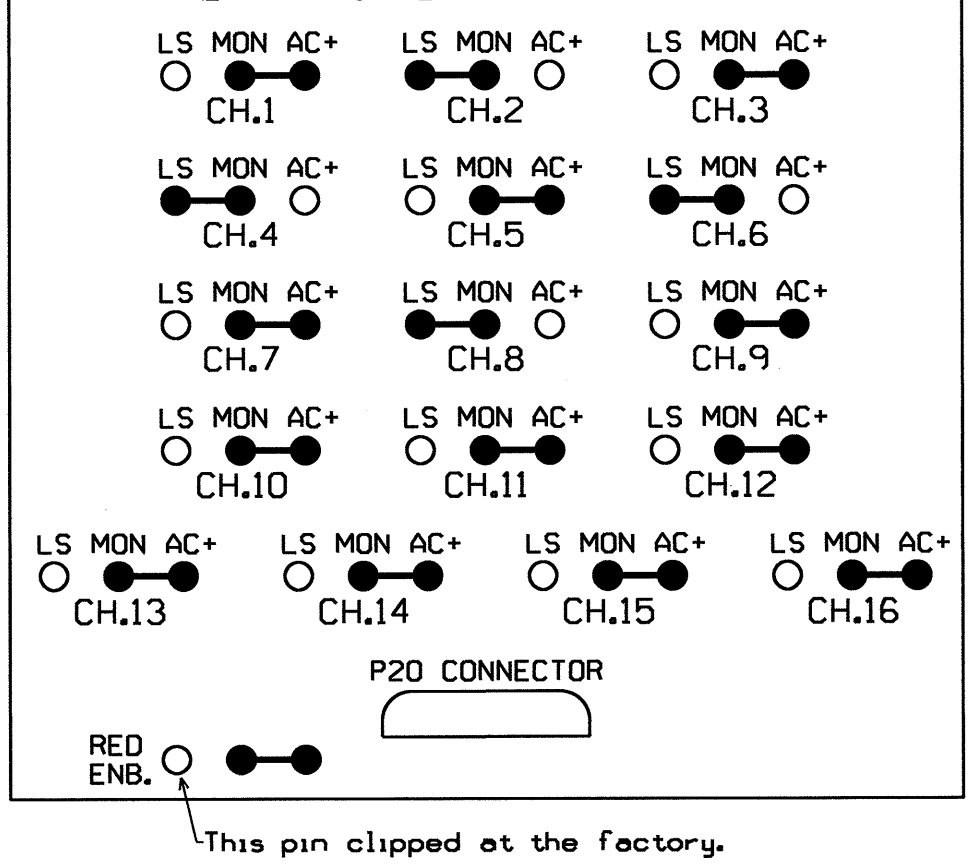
LS MON AC+
CH.1

LS MON AC+
CH.2

LS MON AC+
CH.3

LS MON AC+
CH.4

LS MON AC+
CH.5

LS MON AC+
CH.6

LS MON AC+
CH.7

LS MON AC+
CH.8

LS MON AC+
CH.9

LS MON AC+
CH.10

LS MON AC+
CH.11

LS MON AC+
CH.12

LS MON AC+
CH.13

LS MON AC+
CH.14

LS MON AC+
CH.15

LS MON AC+
CH.16

P20 CONNECTOR

RED ENB.

This pin clipped at the factory.